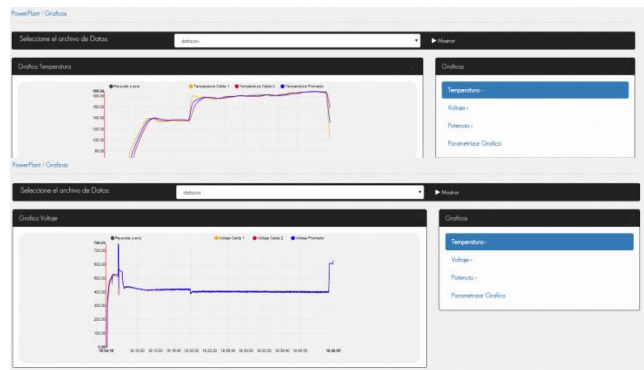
PowerPlant / Graficos

Seleccione el archivo de Datos
datos.csv
▶ Mostrar

Grafico Temperatura

Graficos

Panorámica y zoom
Temperatura Celda 1
Temperatura Celda 2
Temperatura Promedio

180.00
160.00
140.00
120.00
100.00
80.00

Temperatura -
Voltaje -
Potencia -
Parametrizar Grafico

PowerPlant / Graficos

Seleccione el archivo de Datos
datos.csv
▶ Mostrar

Grafico Voltaje

Graficos

Panorámica y zoom
Voltaje Celda 1
Voltaje Celda 2
Voltaje Promedio

750.00
700.00
600.00
500.00
400.00
300.00
200.00
100.00
0.00

16:54:10
16:10:30
16:13:50
16:16:40
16:20:00
16:23:20
16:26:40
16:30:00
16:33:20
16:36:40
16:40:00
16:46:00

Temperatura -
Voltaje -
Potencia -
Parametrizar Grafico